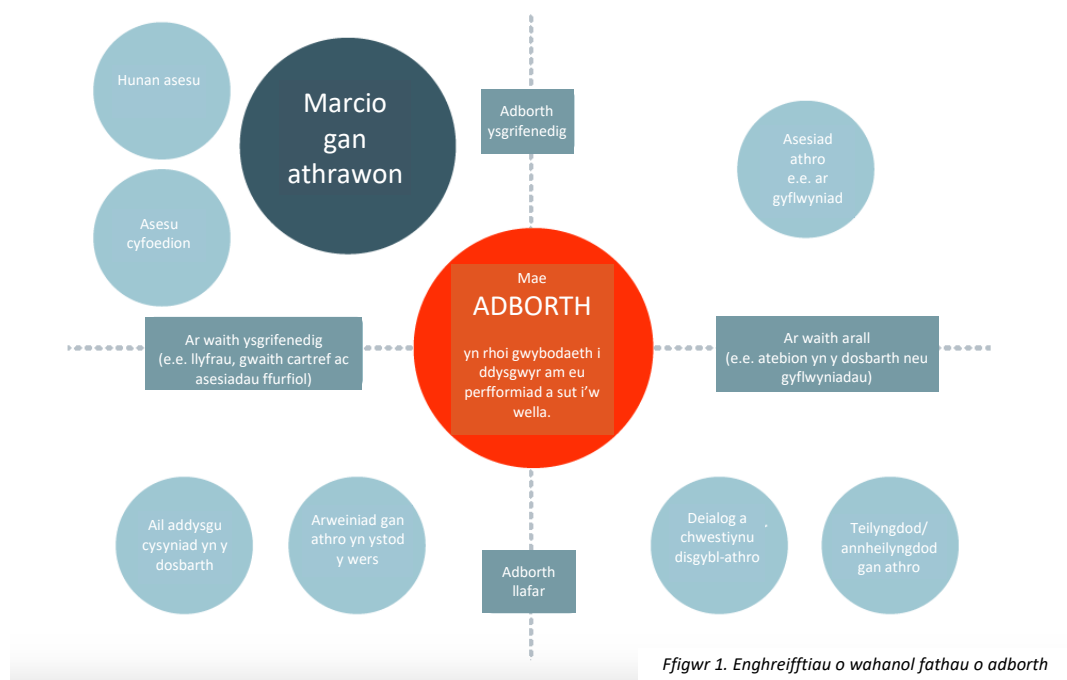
Hunan asesu

Marcio gan athrawon

Adborth ysgrifenedig

Asesiad athro e.e. ar gyflwyniad

Asesu cyfoedion

Mae ADBORTH yn rhoi gwybodaeth i ddysgwyr am eu perfformiad a sut i'w wella.

Ar waith ysgrifenedig (e.e. llyfrau, gwaith cartref ac asesiadau ffurfiol)

Ar waith arall (e.e. atebion yn y dosbarth neu gyflwyniadau)

Ail addysgu cysyniad yn y dosbarth

Arweiniad gan athro yn ystod y wers

Adborth llafar

Deialog a chwestiynu disgybl-athro

Teilyngdod/ annheilyngdod gan athro

Ffigwr 1. Enghreifftiau o wahanol fathau o adborth